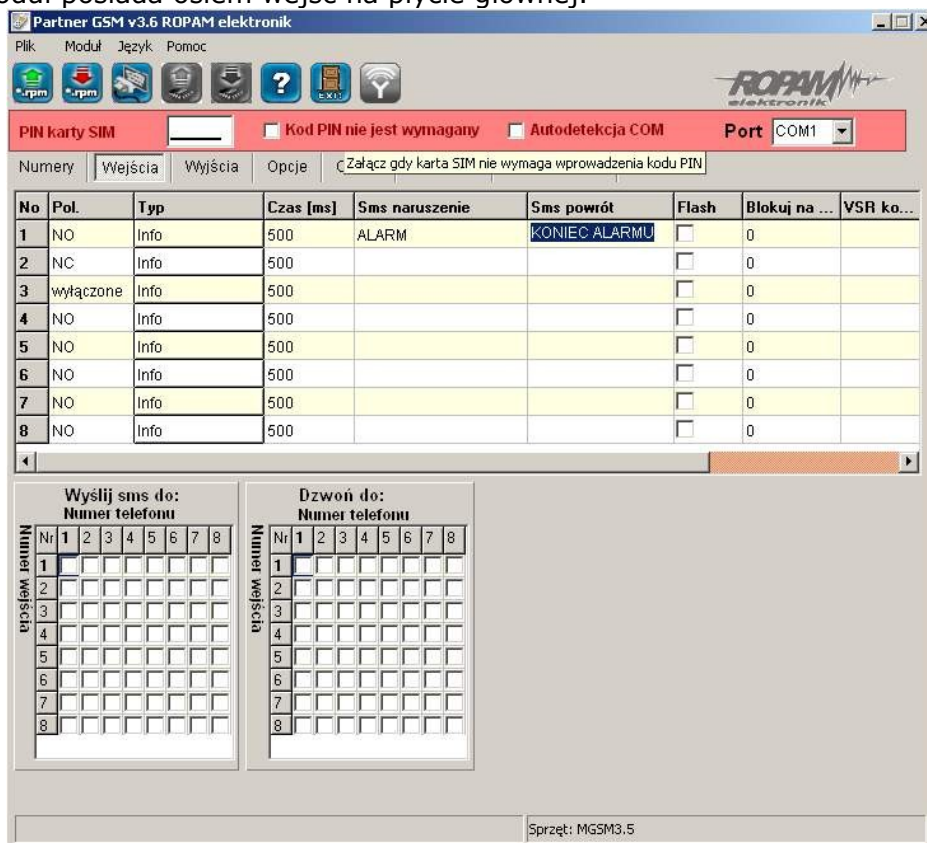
Partner GSM v3.6 ROPAM elektronik

Plik Moduł Język Pomoc

*.rpm *.rpm EXIT

ROPAM elektronik

PIN karty SIM Kod PIN nie jest wymagany Autodetekcja COM Port COM1

Numery Wejścia Wyjścia Opcje Załącz gdy karta SIM nie wymaga wprowadzenia kodu PIN

| No | Pol. | Typ | Czas [ms] | Sms naruszenie | Sms powrót | Flash | Blokuj na ... | VSR ko... |
|---|---|---|---|---|---|---|---|---|
| 1 | NO | Info | 500 | ALARM | KONIEC ALARMU | | 0 | |
| 2 | NC | Info | 500 | | | | 0 | |
| 3 | wyłączone | Info | 500 | | | | 0 | |
| 4 | NO | Info | 500 | | | | 0 | |
| 5 | NO | Info | 500 | | | | 0 | |
| 6 | NO | Info | 500 | | | | 0 | |
| 7 | NO | Info | 500 | | | | 0 | |
| 8 | NO | Info | 500 | | | | 0 | |

Wyślij sms do:
Numer telefonu
Numer wejścia

| Nr | 1 | 2 | 3 | 4 | 5 | 6 | 7 | 8 |
|---|---|---|---|---|---|---|---|---|
| 1 | | | | | | | | |
| 2 | | | | | | | | |
| 3 | | | | | | | | |
| 4 | | | | | | | | |
| 5 | | | | | | | | |
| 6 | | | | | | | | |
| 7 | | | | | | | | |
| 8 | | | | | | | | |

Dzwoń do:
Numer telefonu
Numer wejścia

| Nr | 1 | 2 | 3 | 4 | 5 | 6 | 7 | 8 |
|---|---|---|---|---|---|---|---|---|
| 1 | | | | | | | | |
| 2 | | | | | | | | |
| 3 | | | | | | | | |
| 4 | | | | | | | | |
| 5 | | | | | | | | |
| 6 | | | | | | | | |
| 7 | | | | | | | | |
| 8 | | | | | | | | |

Sprzęt: MGSM3.5